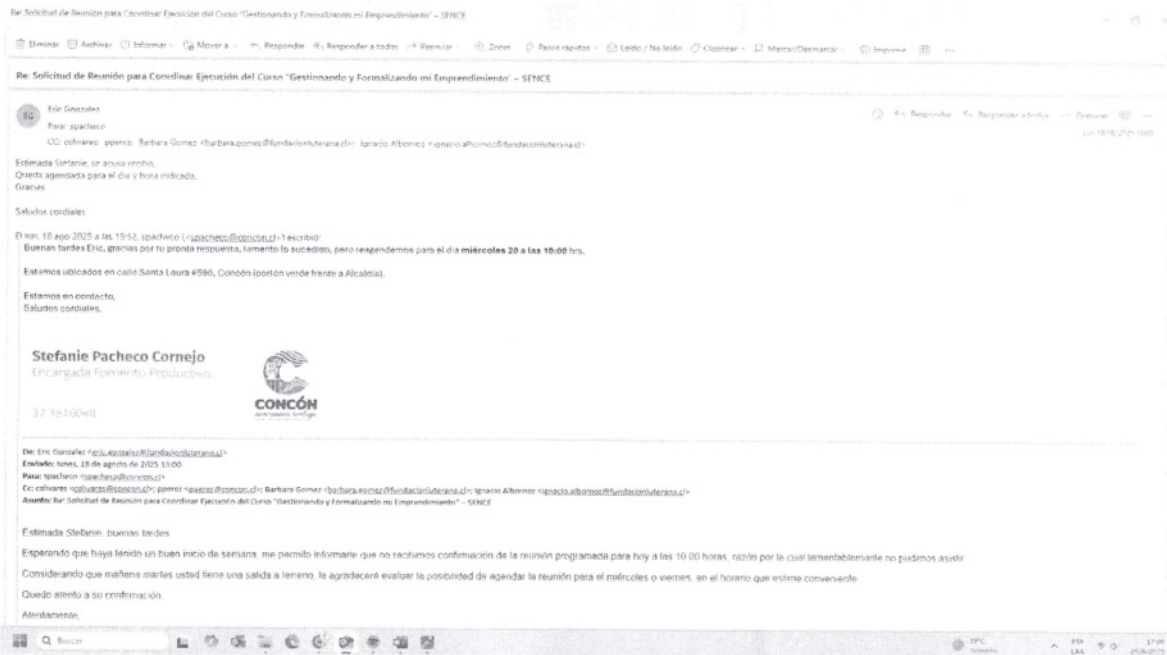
Re: Solicitud de Reunión para Coordinar Ejecución del Curso "Gestionando y Formalizando mi Emprendimiento" – SENCE

Eliminar Archivar Informar Mover a Responder Responder a todos Reenviar Zoom Pasos rápidos Leído / No leído Clasificar Marcar/Desmarcar Imprimir ...

Re: Solicitud de Reunión para Coordinar Ejecución del Curso "Gestionando y Formalizando mi Emprendimiento" – SENCE

EG Eric Gonzalez
Para: spacheco
CC: colivares; pperez; Barbara Gomez <barbara.gomez@fundacionluterana.cl>; Ignacio Albornoz <ignacio.albornoz@fundacionluterana.cl>

Responder Responder a todos Reenviar
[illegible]

Estimada Stefanie, se acusa recibo,
Queda agendada para el día y hora indicada.
Gracias

Saludos cordiales

El lun, 18 ago 2025 a las 15:52, spacheco (<spacheco@concon.cl>) escribió:
Buenas tardes Eric, gracias por tu pronta respuesta, lamento lo sucedido, pero reagendemos para el día miércoles 20 a las 10:00 hrs.

Estamos ubicados en calle Santa Laura #590, Concón (portón verde frente a Alcaldía).

Estamos en contacto,
Saludos cordiales,

Stefanie Pacheco Cornejo
Encargada Fomento Productivo
32 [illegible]

CONCÓN

De: Eric Gonzalez <eric.gonzalez@fundacionluterana.cl>
Enviado: lunes, 18 de agosto de 2025 13:00
Para: spacheco <spacheco@concon.cl>
Cc: colivares <colivares@concon.cl>; pperez <pperez@concon.cl>; Barbara Gomez <barbara.gomez@fundacionluterana.cl>; Ignacio Albornoz <ignacio.albornoz@fundacionluterana.cl>
Asunto: Re: Solicitud de Reunión para Coordinar Ejecución del Curso "Gestionando y Formalizando mi Emprendimiento" – SENCE

Estimada Stefanie, buenas tardes

Esperando que haya tenido un buen inicio de semana, me permito informarle que no recibimos confirmación de la reunión programada para hoy a las 10:00 horas, razón por la cual lamentablemente no pudimos asistir.

Considerando que mañana martes usted tiene una salida a terreno, le agradeceré evaluar la posibilidad de agendar la reunión para el miércoles o viernes, en el horario que estime conveniente.

Quedo atento a su confirmación.

Atentamente,

Buscar
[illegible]